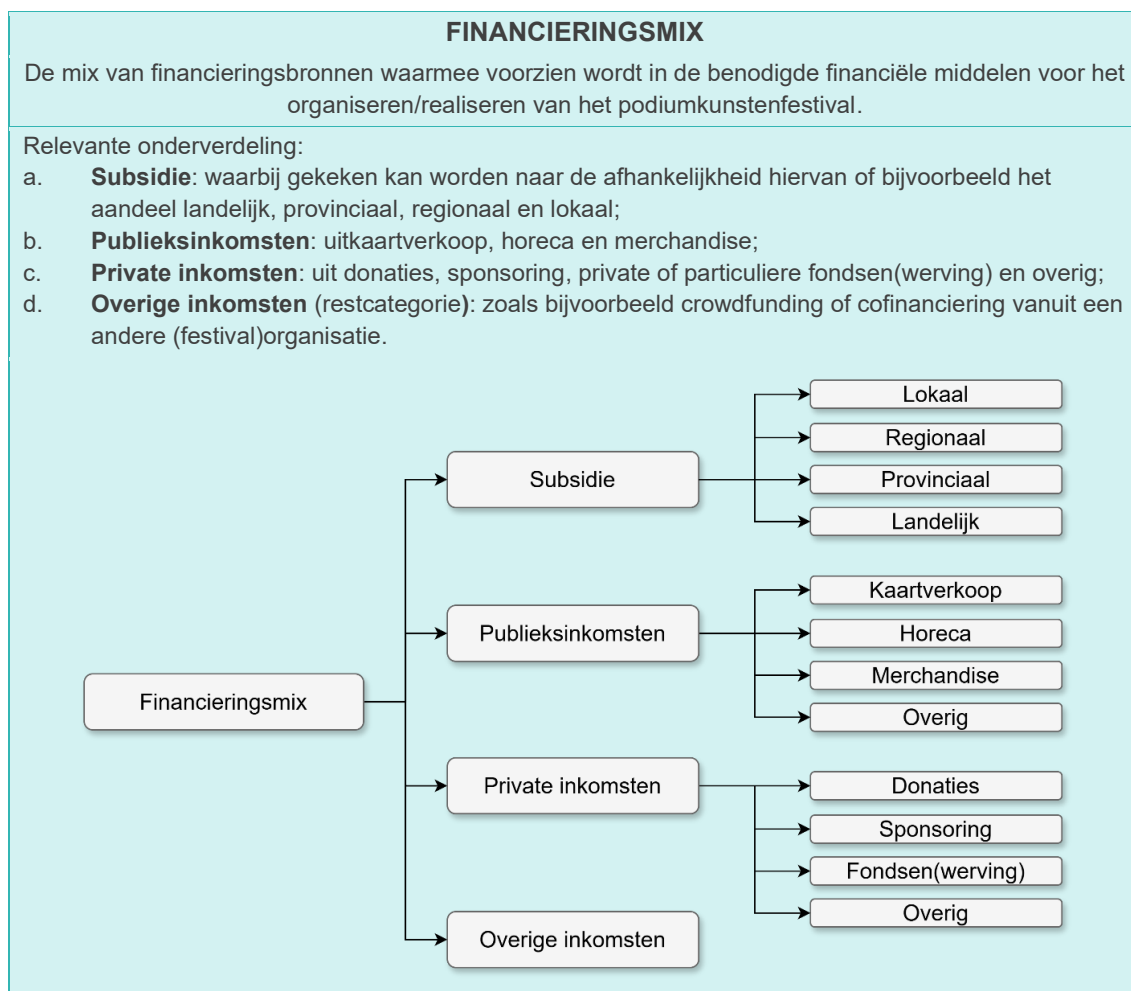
**FINANCIERINGSMIX**

De mix van financieringsbronnen waarmee voorzien wordt in de benodigde financiële middelen voor het organiseren/realiseren van het podiumkunstenfestival.

Relevante onderverdeling:
a. **Subsidie**: waarbij gekeken kan worden naar de afhankelijkheid hiervan of bijvoorbeeld het aandeel landelijk, provinciaal, regionaal en lokaal;
b. **Publieksinkomsten**: uitkaartverkoop, horeca en merchandise;
c. **Private inkomsten**: uit donaties, sponsoring, private of particuliere fondsen(werving) en overig;
d. **Overige inkomsten** (restcategorie): zoals bijvoorbeeld crowdfunding of cofinanciering vanuit een andere (festival)organisatie.

Financieringsmix
Subsidie
Lokaal
Regionaal
Provinciaal
Landelijk
Publieksinkomsten
Kaartverkoop
Horeca
Merchandise
Overig
Private inkomsten
Donaties
Sponsoring
Fondsen(werving)
Overig
Overige inkomsten